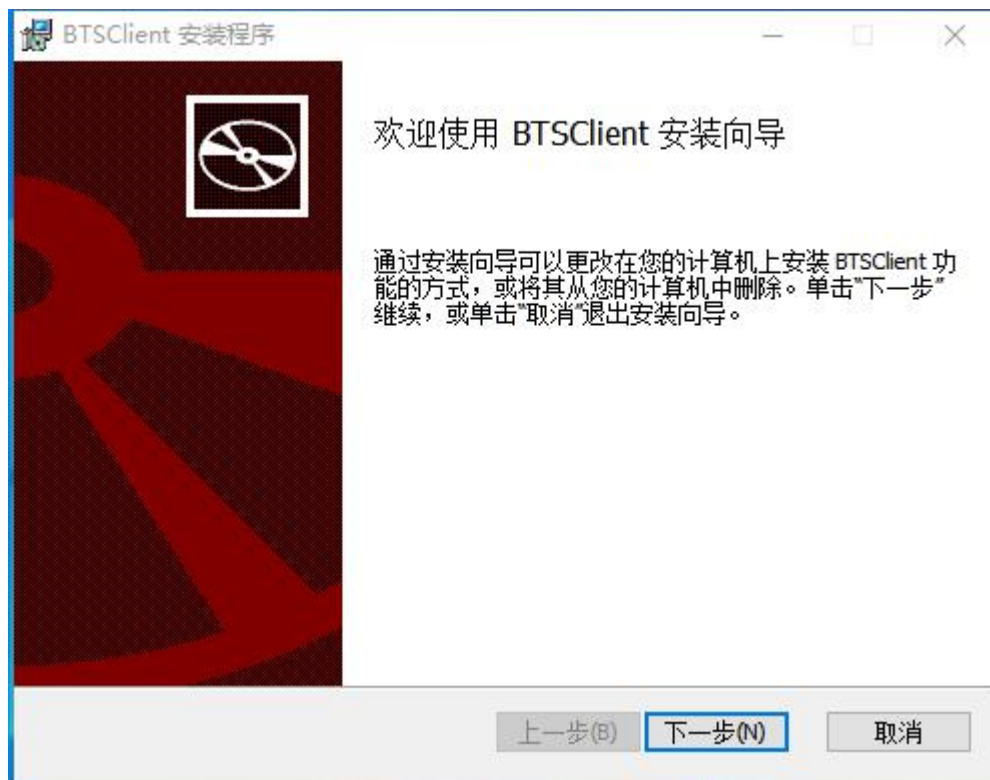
BTSClient 安装程序

欢迎使用 BTSClient 安装向导

通过安装向导可以更改在您的计算机上安装 BTSClient 功能的方式，或将其从您的计算机中删除。单击"下一步"继续，或单击"取消"退出安装向导。

上一步(B)
下一步(N)
取消